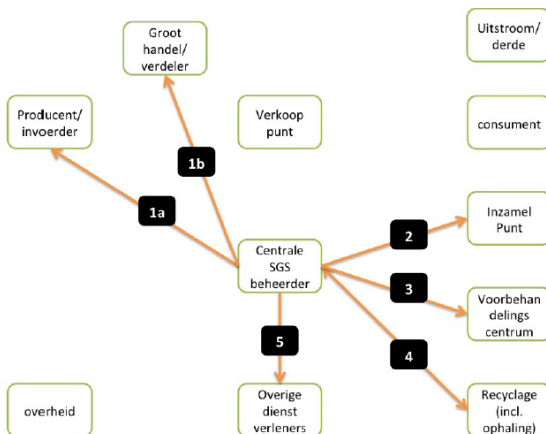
Groot handel/ verdeler

Uitstroom/ derde

Producent/ invoerder

Verkoop punt

consument

1b

1a

Inzamel Punt

2

Centrale SGS beheerder

3

Voorbehan delings centrum

5

4

overheid

Overige dienst verleners

Recyclage (incl. ophaling)